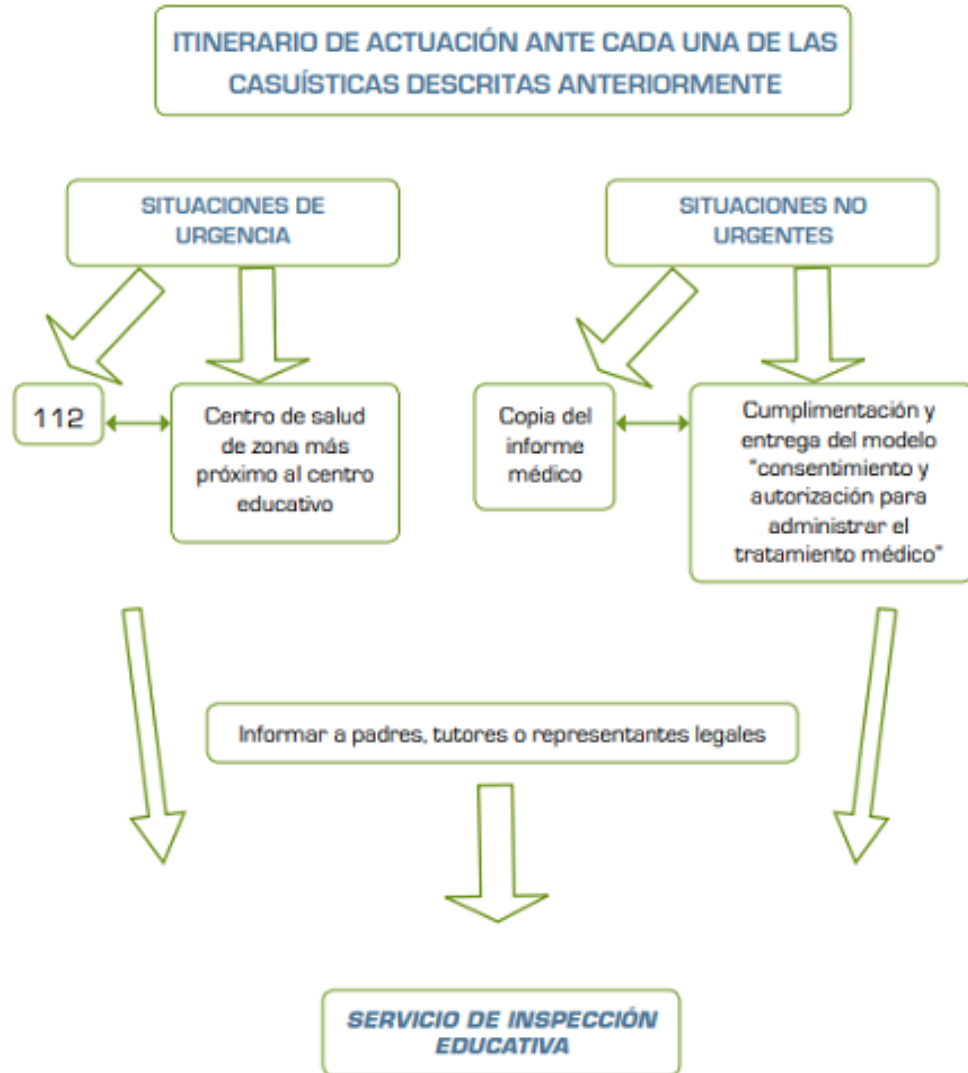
ITINERARIO DE ACTUACIÓN ANTE CADA UNA DE LAS CASUÍSTICAS DESCRITAS ANTERIORMENTE

SITUACIONES DE URGENCIA

SITUACIONES NO URGENTES

112

Centro de salud de zona más próximo al centro educativo

Copia del informe médico

Cumplimentación y entrega del modelo "consentimiento y autorización para administrar el tratamiento médico"

Informar a padres, tutores o representantes legales

SERVICIO DE INSPECCIÓN EDUCATIVA